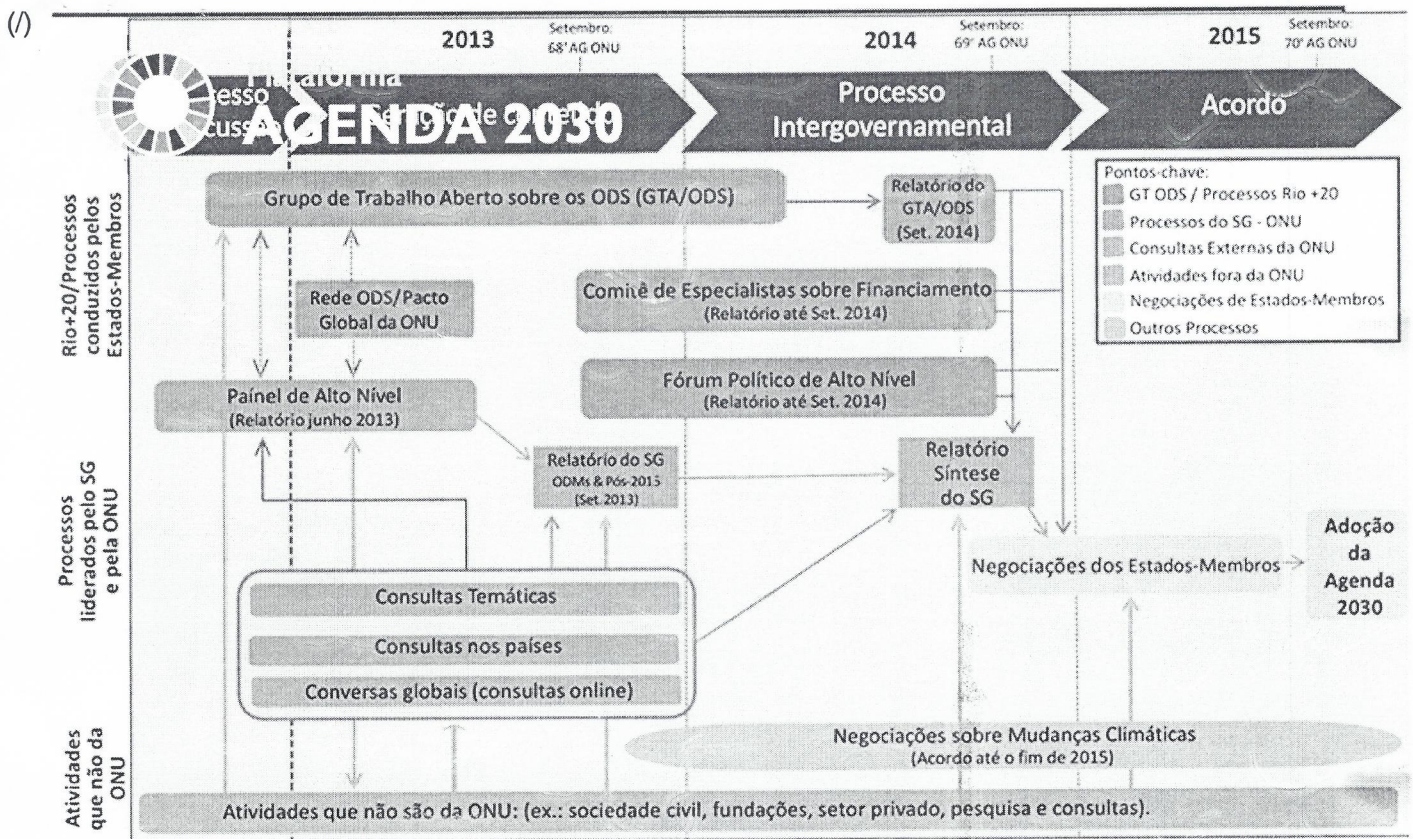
(/)

2013 Setembro: 68ª AG ONU

2014 Setembro: 69ª AG ONU

2015 Setembro: 70ª AG ONU

AGENDA 2030

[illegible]esso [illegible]cussão

Plataforma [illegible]

Processo Intergovernamental

Acordo

Pontos-chave:
GT ODS / Processos Rio +20
Processos do SG - ONU
Consultas Externas da ONU
Atividades fora da ONU
Negociações de Estados-Membros
Outros Processos

Rio+20/Processos conduzidos pelos Estados-Membros

Grupo de Trabalho Aberto sobre os ODS (GTA/ODS)

Relatório do GTA/ODS (Set. 2014)

Rede ODS/Pacto Global da ONU

Comitê de Especialistas sobre Financiamento (Relatório até Set. 2014)

Fórum Político de Alto Nível (Relatório até Set. 2014)

Painel de Alto Nível (Relatório junho 2013)

Processos liderados pelo SG e pela ONU

Relatório do SG ODMs & Pós-2015 (Set. 2013)

Relatório Síntese do SG

Negociações dos Estados-Membros

Adoção da Agenda 2030

Consultas Temáticas

Consultas nos países

Conversas globais (consultas online)

Atividades que não da ONU

Negociações sobre Mudanças Climáticas (Acordo até o fim de 2015)

Atividades que não são da ONU: (ex.: sociedade civil, fundações, setor privado, pesquisa e consultas).